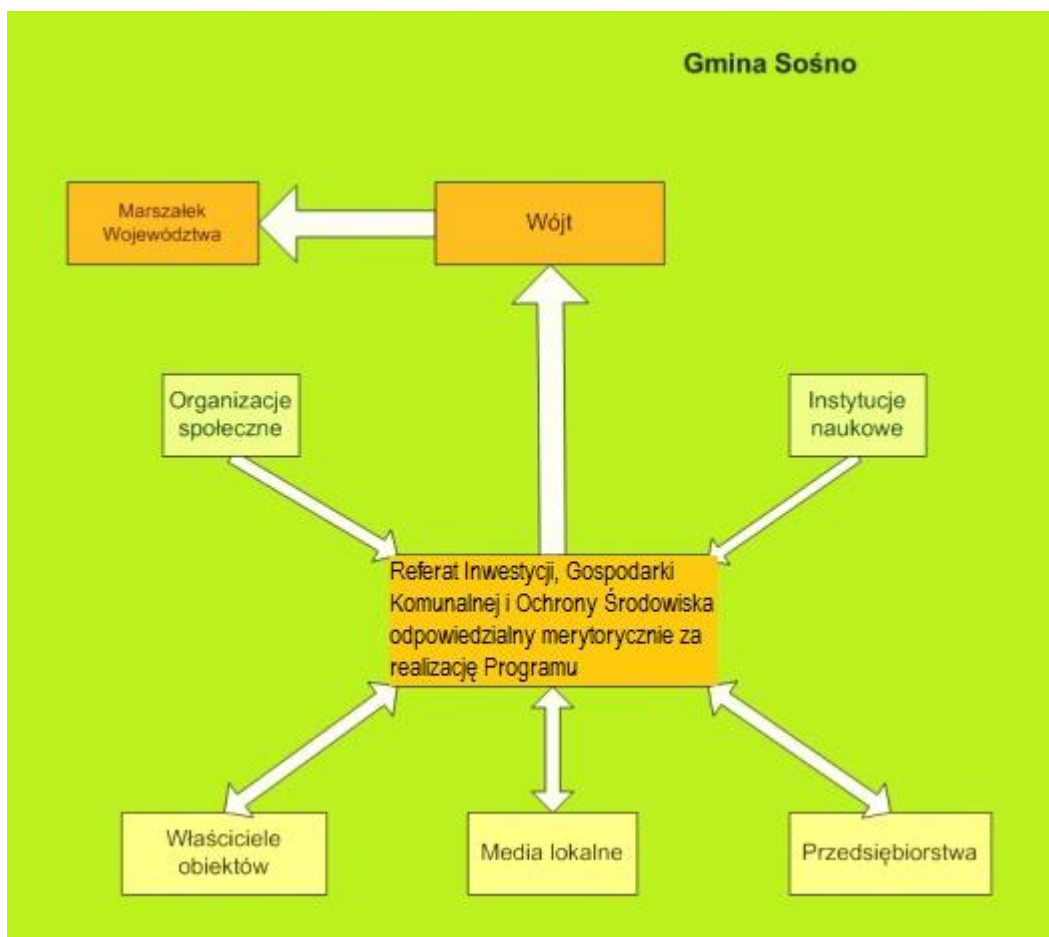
Gmina Sośno

Marszałek Województwa

Wójt

Organizacje społeczne

Instytucje naukowe

Referat Inwestycji, Gospodarki Komunalnej i Ochrony Środowiska odpowiedzialny merytorycznie za realizację Programu

Właściciele obiektów

Media lokalne

Przedsiębiorstwa